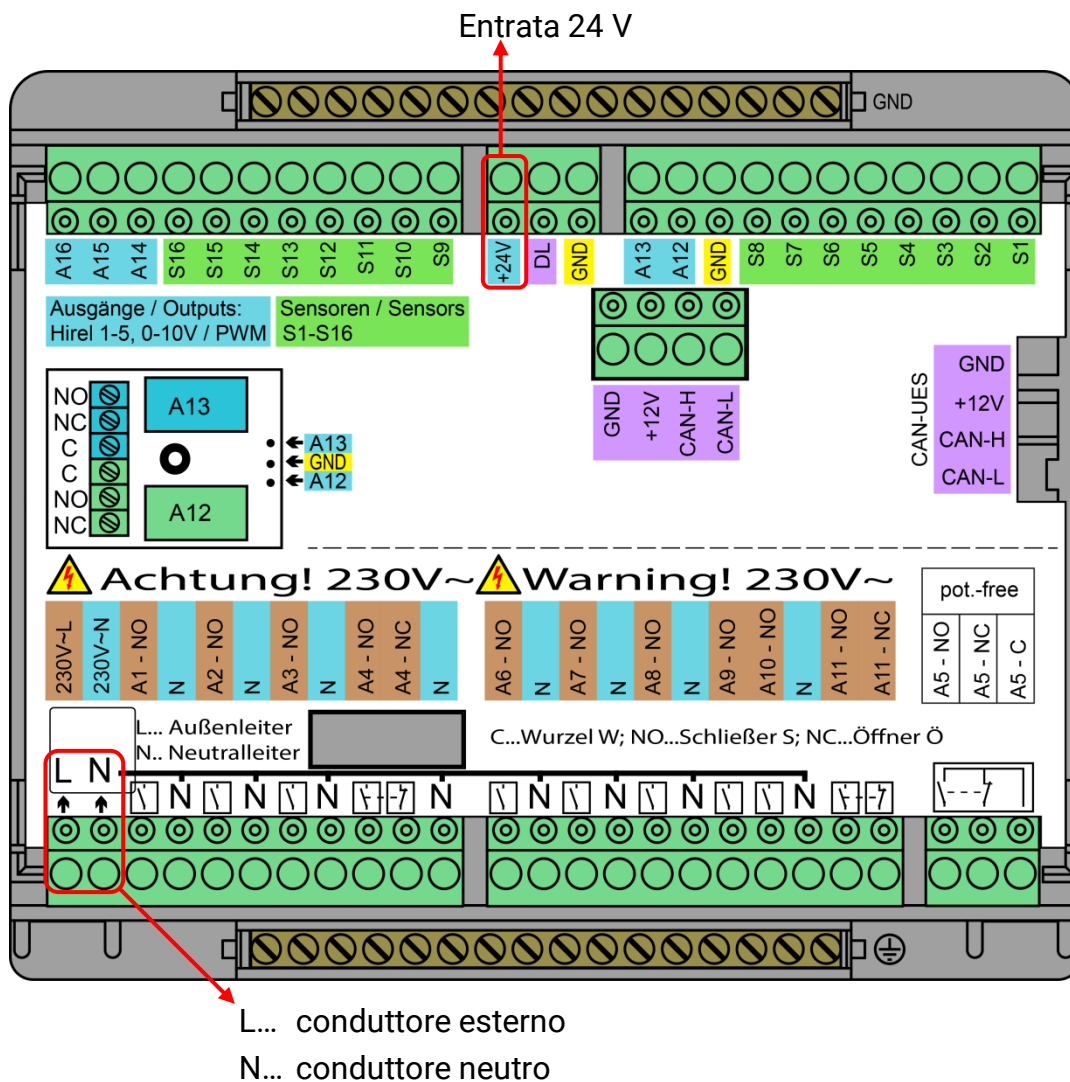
Entrata 24 V

GND

A16 A15 A14 S16 S15 S14 S13 S12 S11 S10 S9 +24V DL GND A13 A12 GND S8 S7 S6 S5 S4 S3 S2 S1

Ausgänge / Outputs:
Hirel 1-5, 0-10V / PWM

Sensoren / Sensors
S1-S16

GND +12V CAN-H CAN-L

CAN-UES
GND
+12V
CAN-H
CAN-L

NO
NC
C
C
NO
NC

A13
A12

A13
GND
A12

Achtung! 230V~ Warning! 230V~

pot.-free

230V~L 230V~N A1 - NO N A2 - NO N A3 - NO N A4 - NO A4 - NC N A6 - NO N A7 - NO N A8 - NO N A9 - NO A10 - NO N A11 - NO A11 - NC A5 - NO A5 - NC A5 - C

L... Außenleiter
N.. Neutralleiter

C...Wurzel W; NO...Schließer S; NC...Öffner Ö

L N N N N N N N N N

L... conduttore esterno
N... conduttore neutro